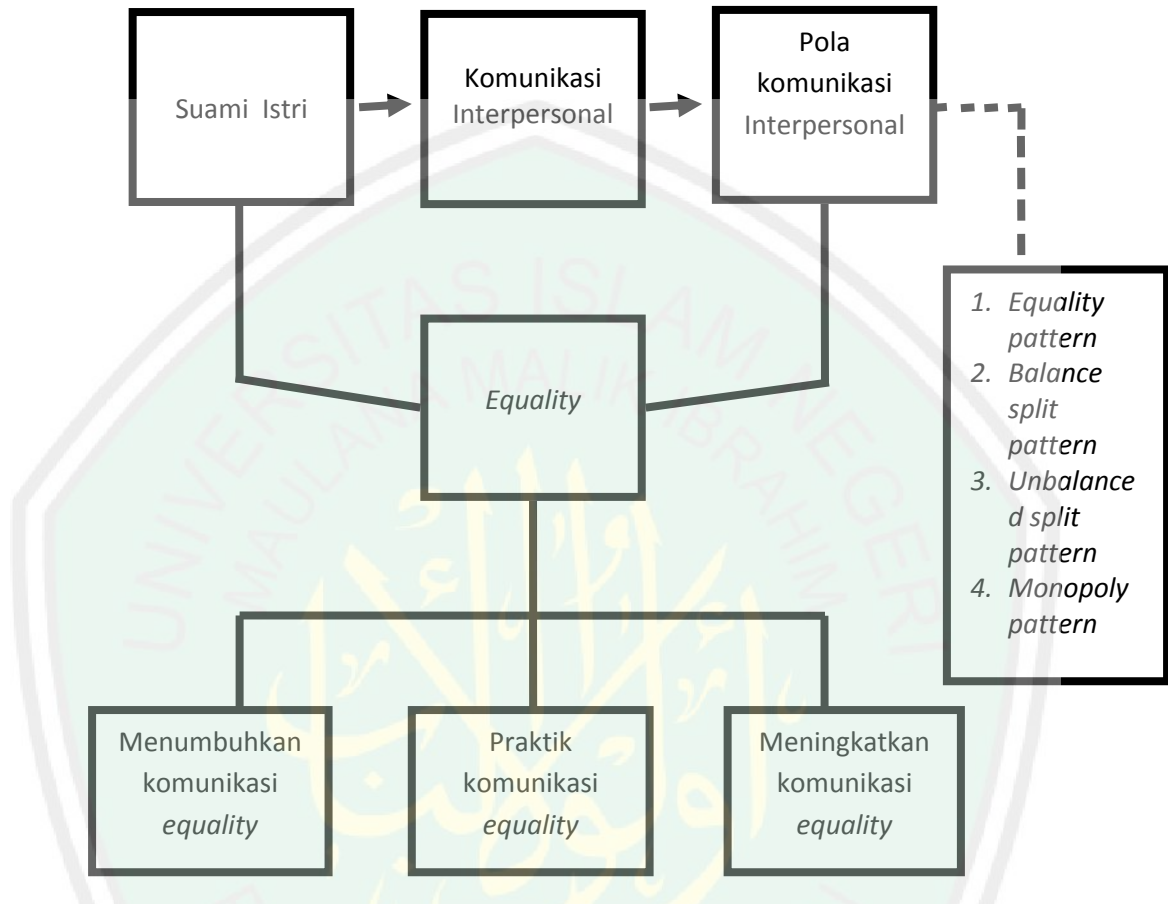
Suami Istri

Komunikasi Interpersonal

Pola komunikasi Interpersonal

1. Equality pattern
2. Balance split pattern
3. Unbalanced split pattern
4. Monopoly pattern

UNIVERSITAS ISLAM NEGERI MAULANA MALIK IBRAHIM

*Equality*

Menumbuhkan komunikasi *equality*

Praktik komunikasi *equality*

Meningkatkan komunikasi *equality*